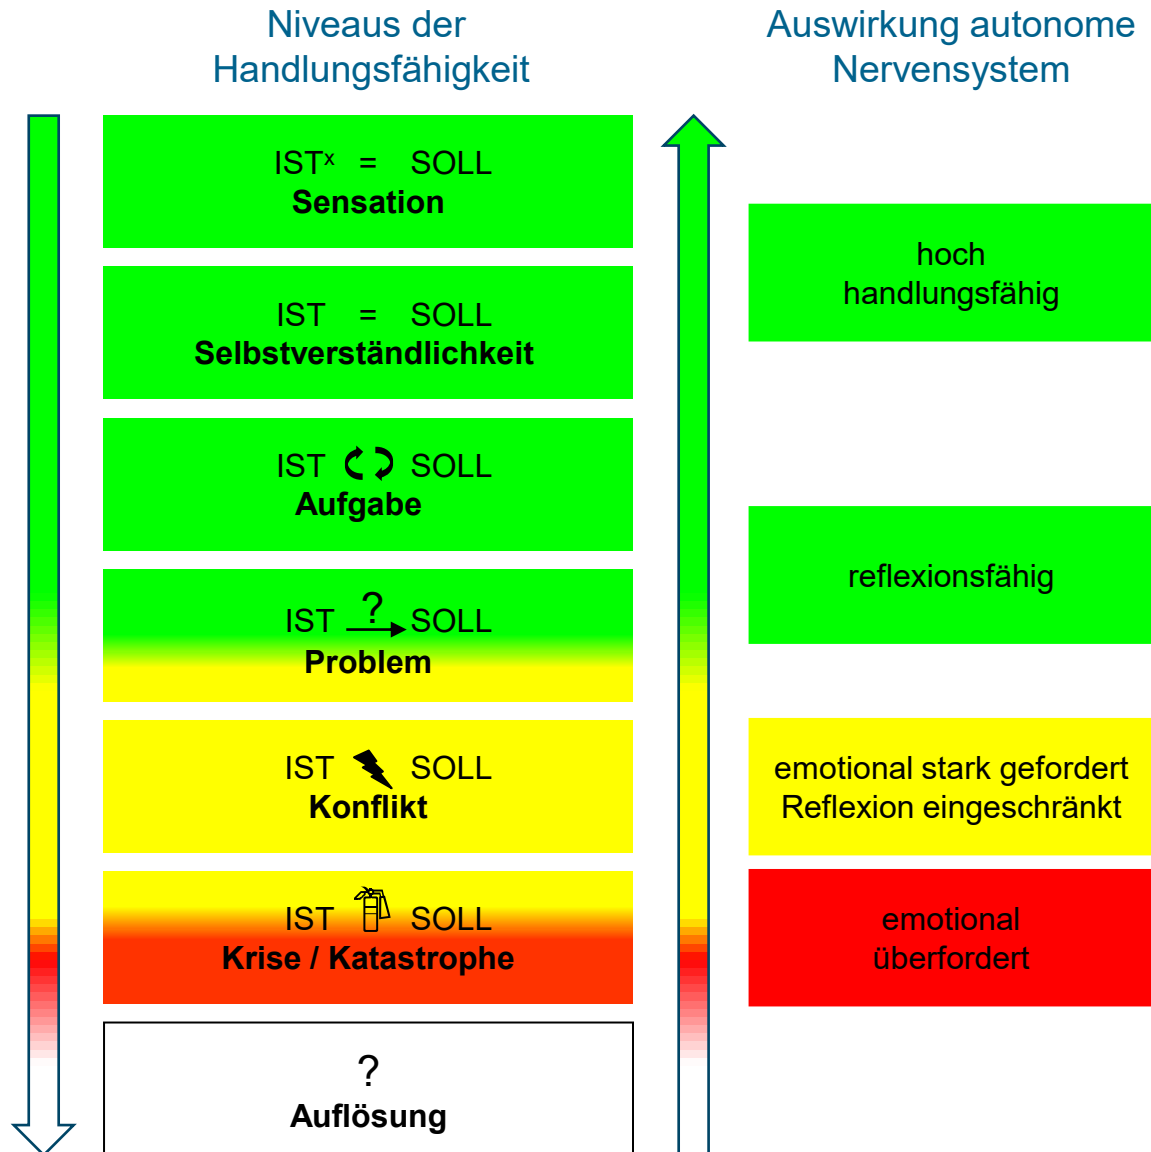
Niveaus der Handlungsfähigkeit

Auswirkung autonome Nervensystem

IST$^x$ = SOLL
**Sensation**

IST = SOLL
**Selbstverständlichkeit**

IST SOLL
**Aufgabe**

IST ? SOLL
**Problem**

IST SOLL
**Konflikt**

IST SOLL
**Krise / Katastrophe**

?
**Auflösung**

hoch handlungsfähig

reflexionsfähig

emotional stark gefordert
Reflexion eingeschränkt

emotional überfordert